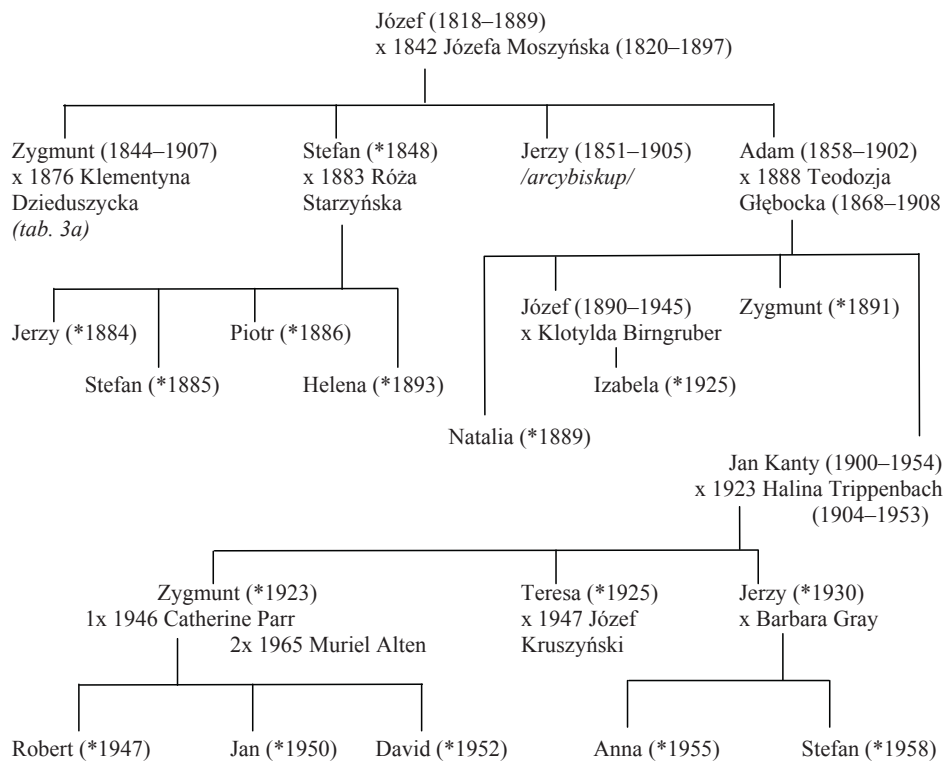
Józef (1818–1889)
x 1842 Józefa Moszyńska (1820–1897)

Zygmunt (1844–1907)
x 1876 Klementyna Dzieduszycka
(tab. 3a)

Stefan (*1848)
x 1883 Róża Starzyńska

Jerzy (1851–1905)
/arcybiskup/

Adam (1858–1902)
x 1888 Teodozja Głębocka (1868–1908

Jerzy (*1884)

Stefan (*1885)

Piotr (*1886)

Helena (*1893)

Józef (1890–1945)
x Klotylda Birngruber

Izabela (*1925)

Zygmunt (*1891)

Natalia (*1889)

Jan Kanty (1900–1954)
x 1923 Halina Trippenbach
(1904–1953)

Zygmunt (*1923)
1x 1946 Catherine Parr
2x 1965 Muriel Alten

Teresa (*1925)
x 1947 Józef Kruszyński

Jerzy (*1930)
x Barbara Gray

Robert (*1947)

Jan (*1950)

David (*1952)

Anna (*1955)

Stefan (*1958)